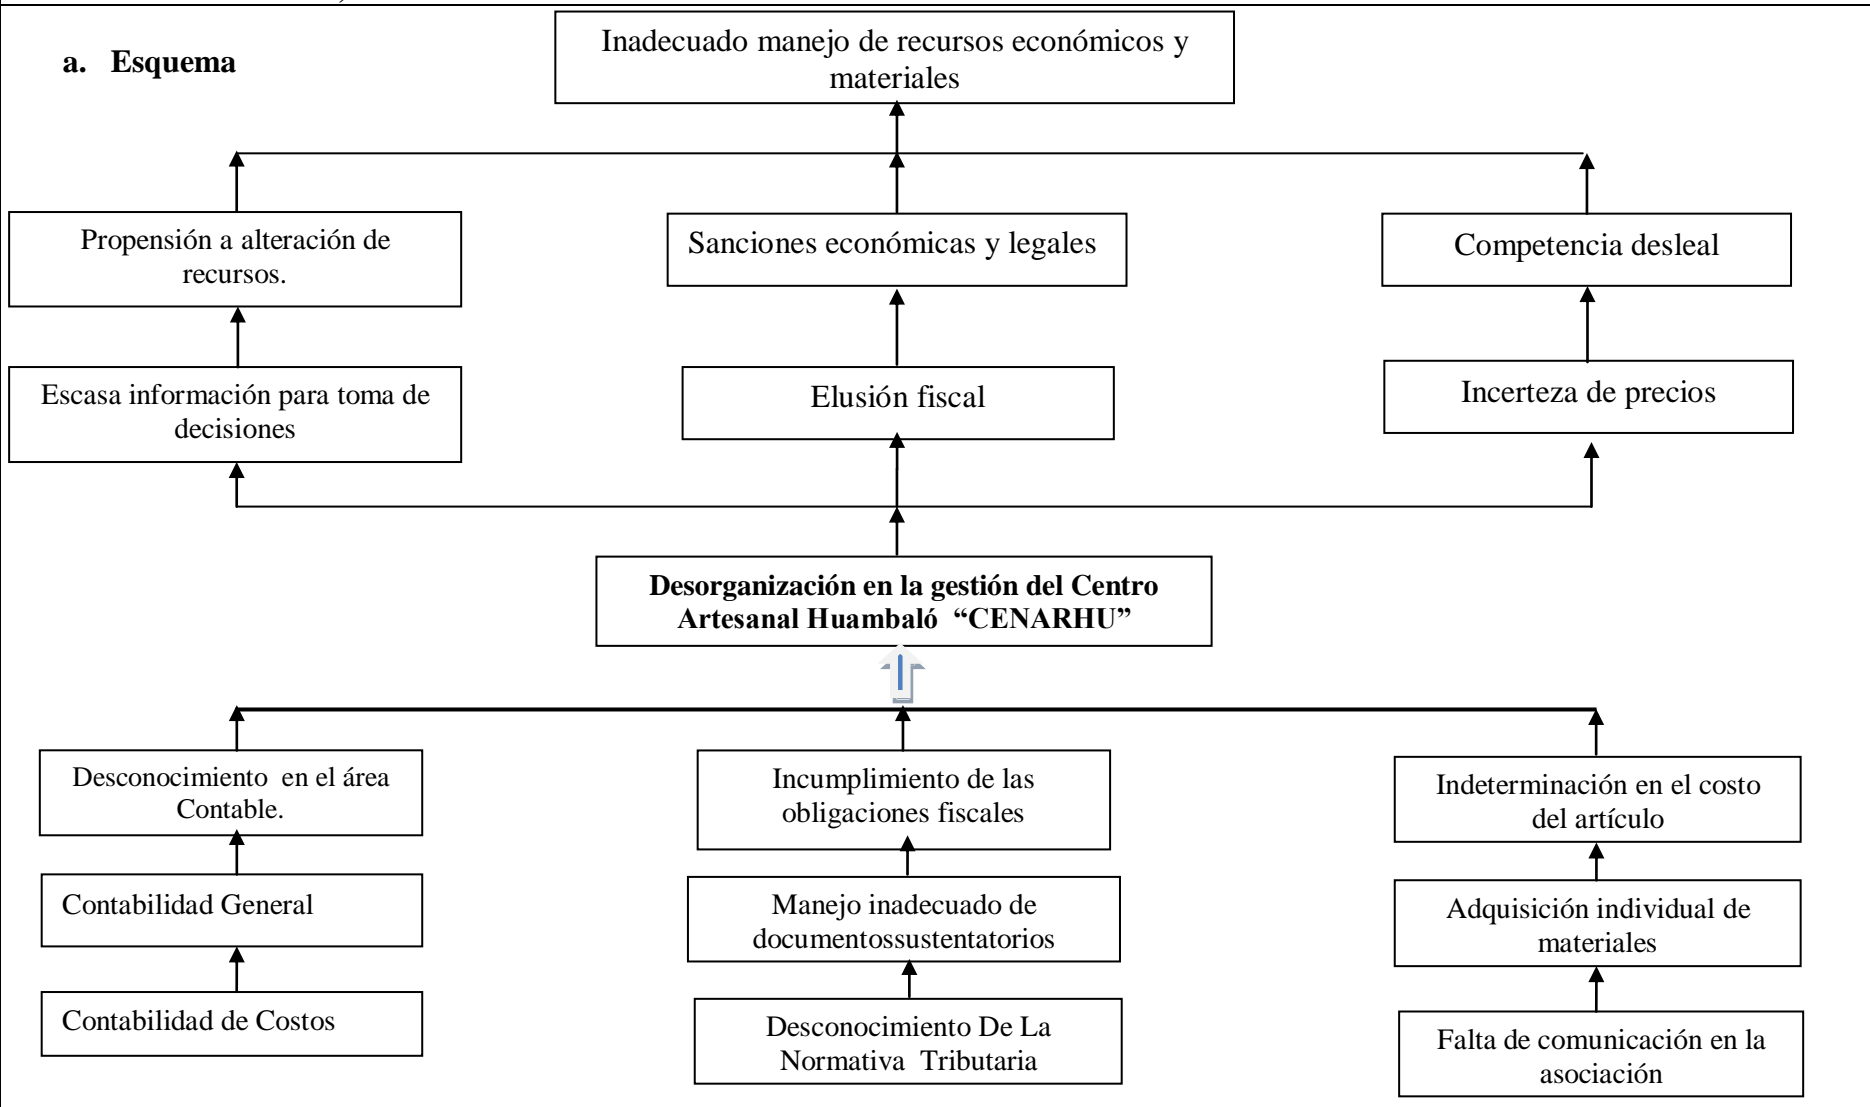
a. Esquema

Inadecuado manejo de recursos económicos y materiales

Propensión a alteración de recursos.

Sanciones económicas y legales

Competencia desleal

Escasa información para toma de decisiones

Elusión fiscal

Incerteza de precios

**Desorganización en la gestión del Centro Artesanal Huambaló "CENARHU"**

Desconocimiento en el área Contable.

Incumplimiento de las obligaciones fiscales

Indeterminación en el costo del artículo

Contabilidad General

Manejo inadecuado de documentossustentatorios

Adquisición individual de materiales

Contabilidad de Costos

Desconocimiento De La Normativa Tributaria

Falta de comunicación en la asociación